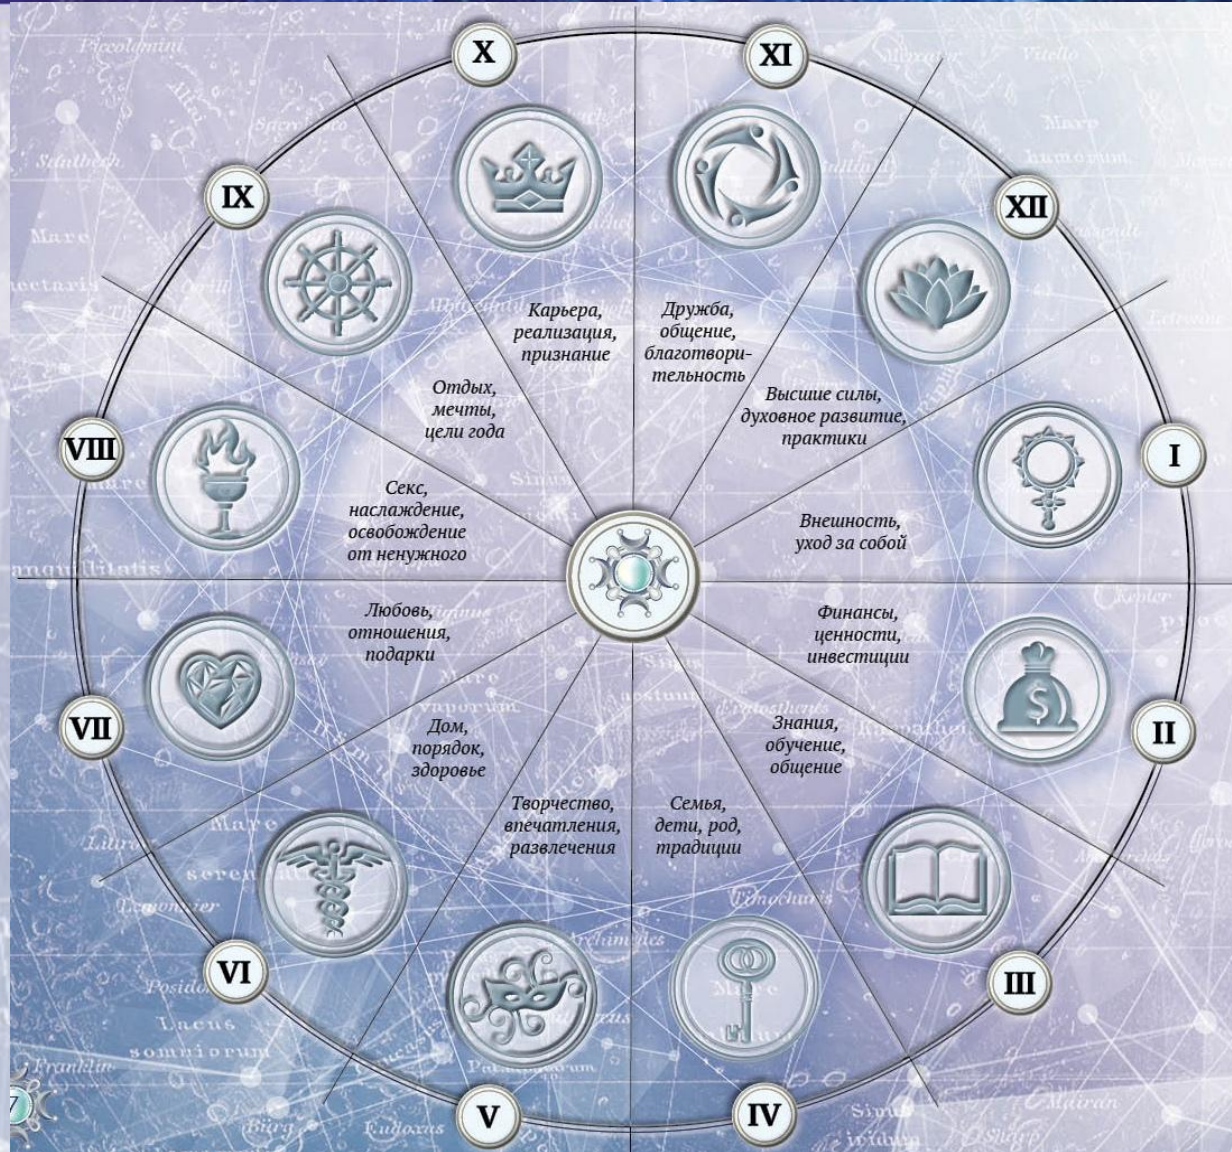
X

XI

IX

XII

Карьера, реализация, признание

Дружба, общение, благотворительность

Отдых, мечты, цели года

Высшие силы, духовное развитие, практики

VIII

I

Секс, наслаждение, освобождение от ненужного

Внешность, уход за собой

Любовь, отношения, подарки

Финансы, ценности, инвестиции

VII

II

Дом, порядок, здоровье

Знания, обучение, общение

Творчество, впечатления, развлечения

Семья, дети, род, традиции

VI

III

V

IV